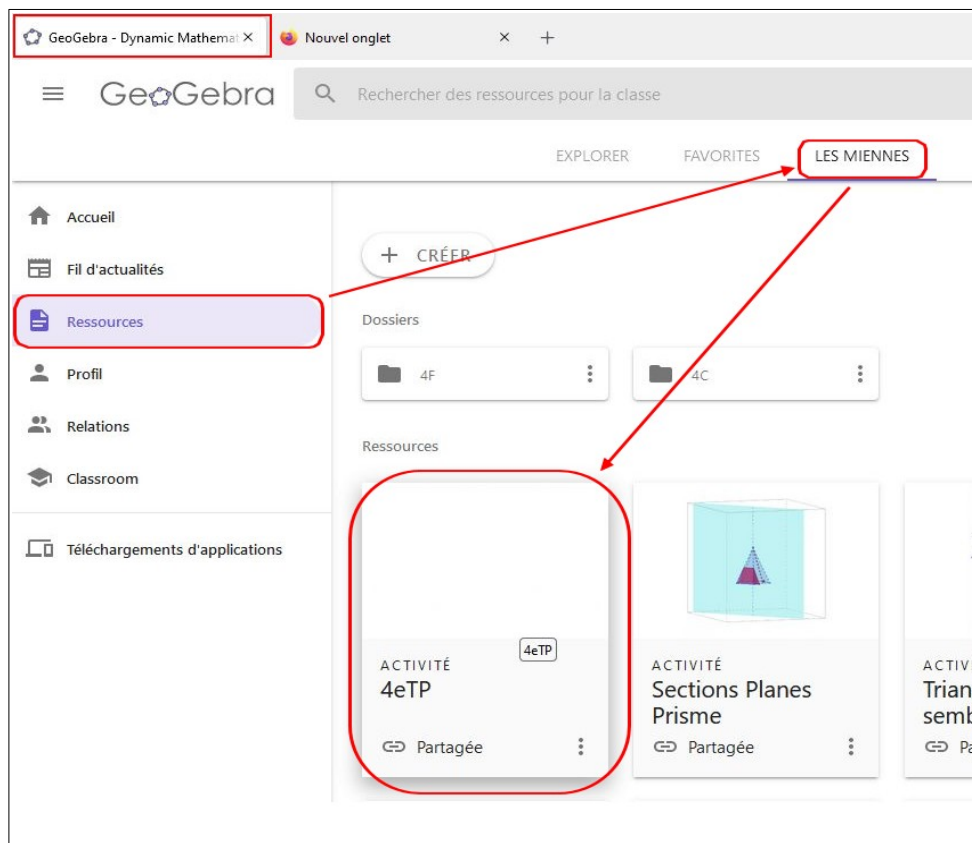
GeoGebra - Dynamic Mathemat ×
Nouvel onglet ×
+

GeoGebra
Rechercher des ressources pour la classe

EXPLORER
FAVORITES
LES MIENNES

Accueil
Fil d'actualités
Ressources
Profil
Relations
Classroom
Téléchargements d'applications

+ CRÉER

Dossiers
4F
4C

Ressources

4eTP
ACTIVITÉ
4eTP
Partagée

ACTIVITÉ
Sections Planes Prisme
Partagée

ACTIVI
Trian
semb
Pa